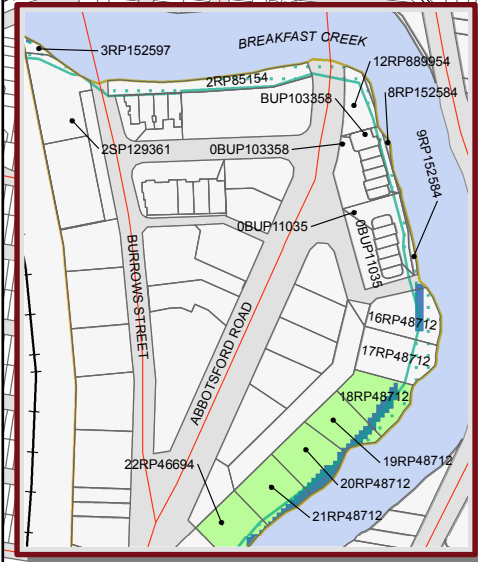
BREAKFAST CREEK
3RP152597
2RP85154
12RP889954
BUP103358
8RP152584
2SP129361
0BUP103358
9RP152584
0BUP11035
0BUP11035
BURROWS STREET
ABBOTSFORD ROAD
16RP48712
17RP48712
18RP48712
19RP48712
22RP46694
20RP48712
21RP48712